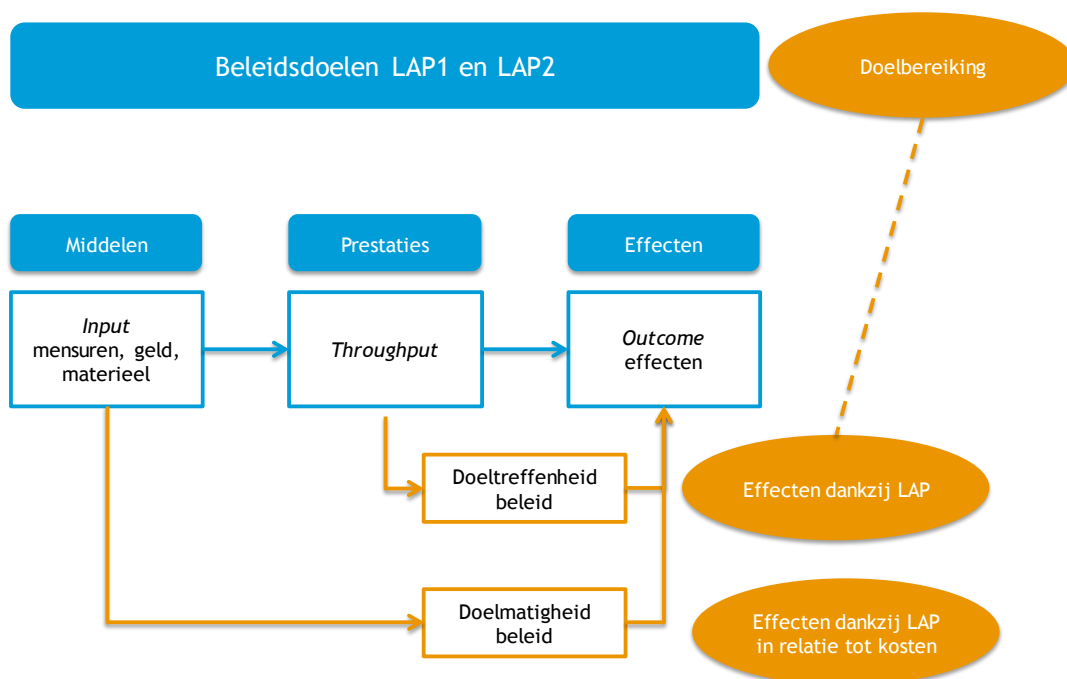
Beleidsdoelen LAP1 en LAP2

Doelbereiking

Middelen

Prestaties

Effecten

*Input*
mensuren, geld, materieel

*Throughput*

*Outcome*
effecten

Doeltreffenheid beleid

Effecten dankzij LAP

Doelmatigheid beleid

Effecten dankzij LAP in relatie tot kosten